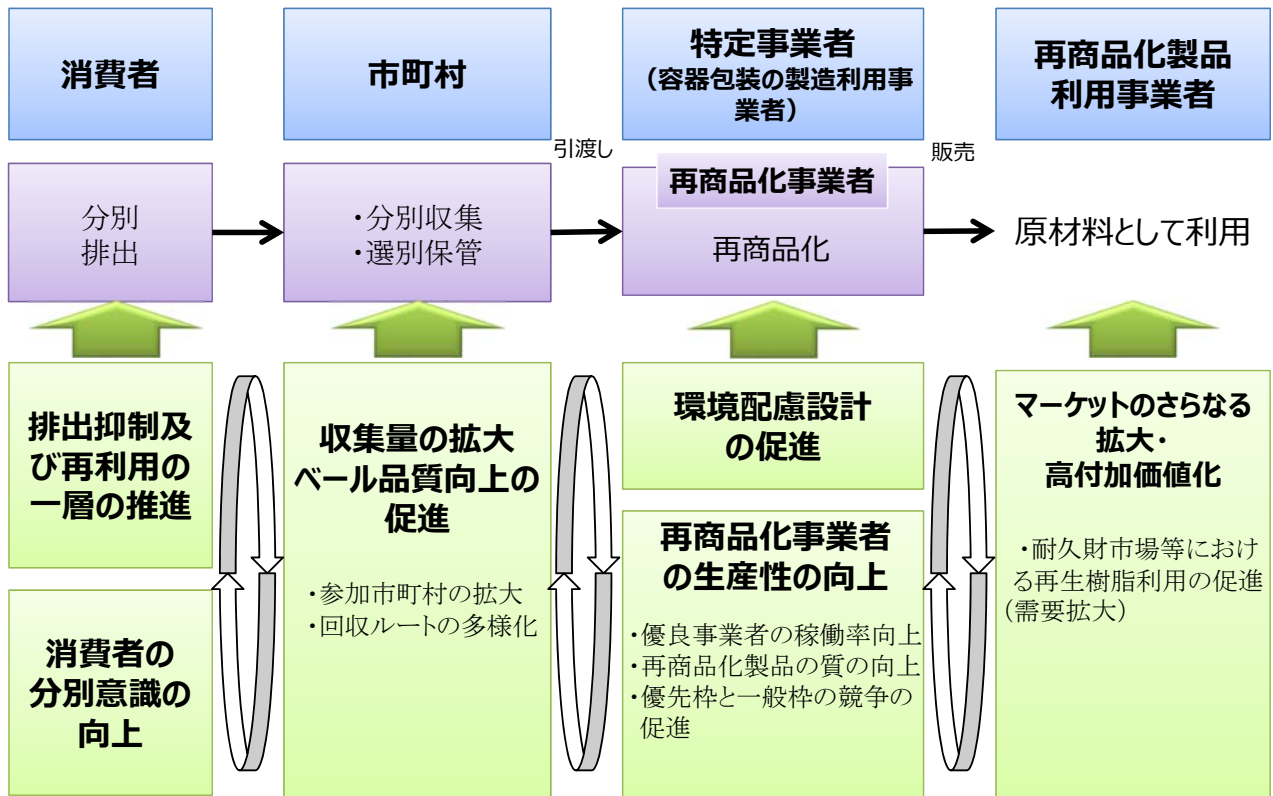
消費者

市町村

特定事業者
（容器包装の製造利用事業者）

再商品化製品
利用事業者

引渡し

販売

分別
排出

・分別収集
・選別保管

再商品化事業者

再商品化

原材料として利用

排出抑制及び再利用の一層の推進

消費者の分別意識の向上

収集量の拡大
ベール品質向上の促進

・参加市町村の拡大
・回収ルートの多様化

環境配慮設計の促進

再商品化事業者の生産性の向上

・優良事業者の稼働率向上
・再商品化製品の質の向上
・優先枠と一般枠の競争の促進

マーケットのさらなる拡大・
高付加価値化

・耐久財市場等における再生樹脂利用の促進（需要拡大）